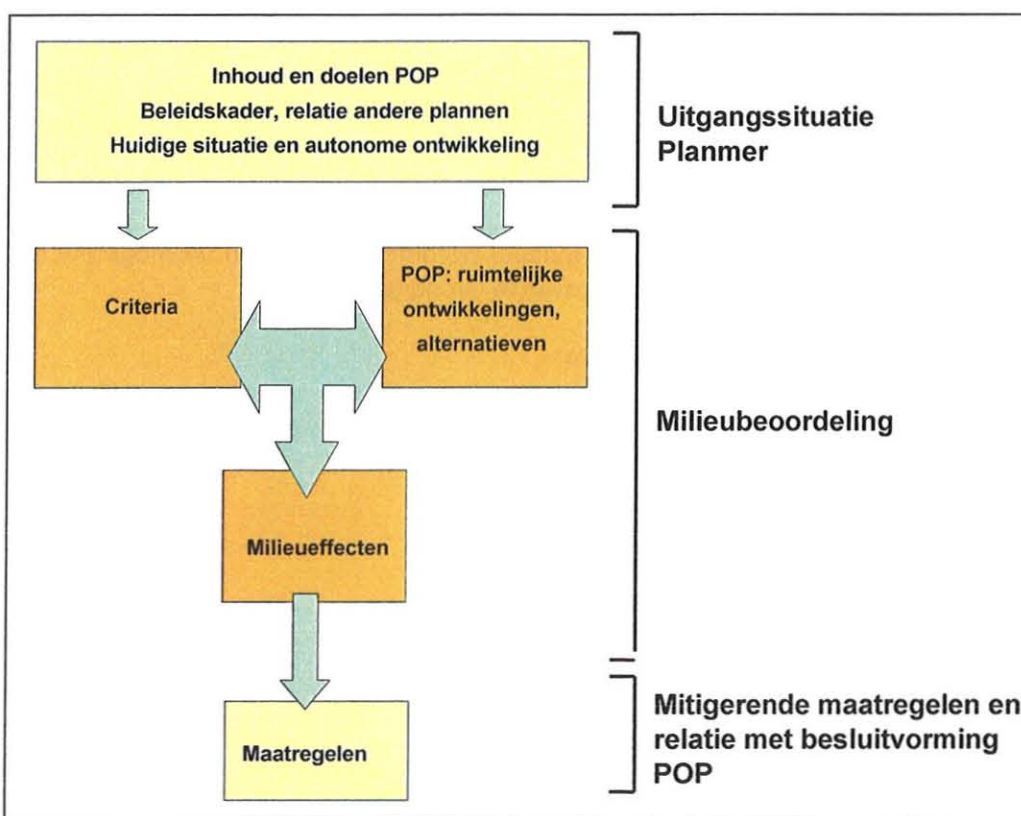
Inhoud en doelen POP
Beleidskader, relatie andere plannen
Huidige situatie en autonome ontwikkeling

Uitgangssituatie Planmer

Criteria

POP: ruimtelijke ontwikkelingen, alternatieven

Milieubeoordeling

Milieueffecten

Maatregelen

Mitigerende maatregelen en relatie met besluitvorming POP